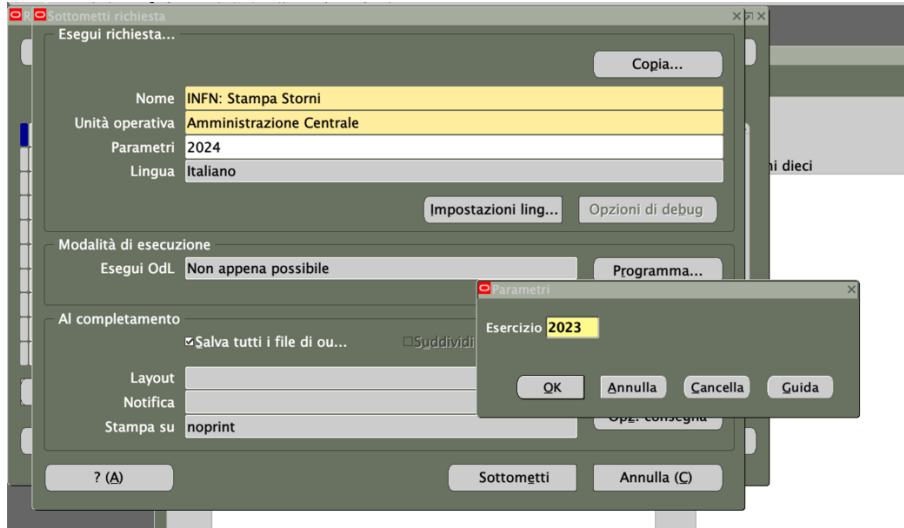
Sottometti richiesta

Esegui richiesta...

Copia...

Nome INFN: Stampa Storni

Unità operativa Amministrazione Centrale

Parametri 2024

Lingua Italiano

Impostazioni ling...

Opzioni di debug

Modalità di esecuzione

Esegui OdL Non appena possibile

Programma...

Al completamento

☑ Salva tutti i file di ou...

☐ Suddividi

Layout

Notifica

Stampa su noprint

Opz. consegna

? (A)

Sottometti

Annulla (C)

ni dieci

Parametri

Esercizio 2023

OK

Annulla

Cancella

Guida